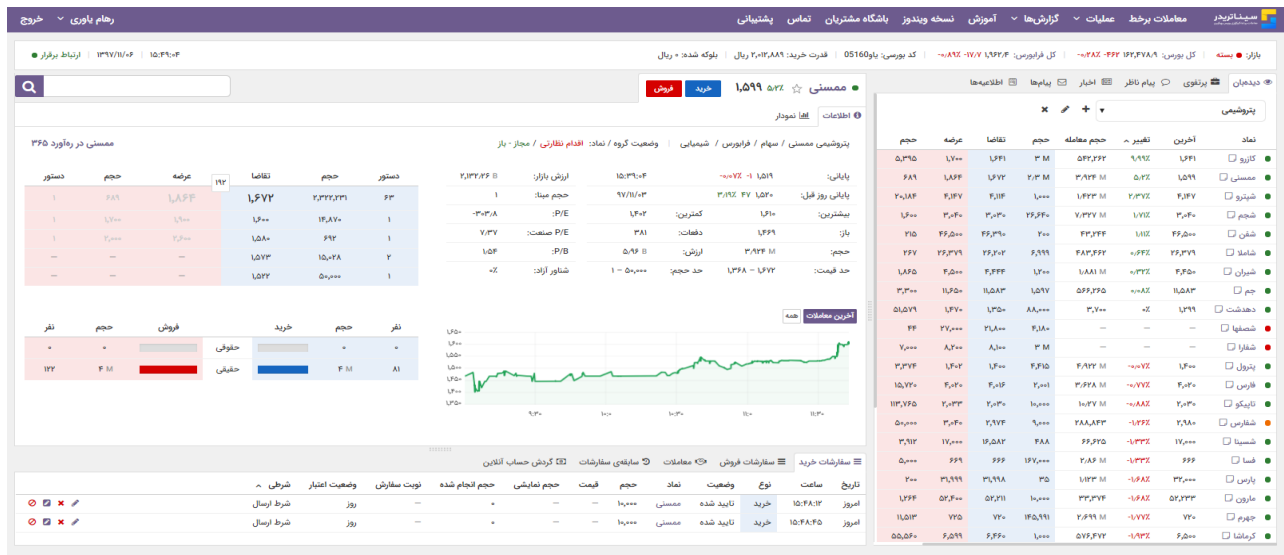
سیناتریدر معاملات برخط عملیات گزارش‌ها آموزش نسخه ویندوز باشگاه مشتریان تماس پشتیبانی
رهام یاوری خروج

بازار: بسته | کل بورس: ۱۶۲,۴۷۸.۹ -۴۶۲ -۰.۲۸٪ | کل فرابورس: ۱,۹۶۲.۴ -۱۷.۷ -۰.۸۹٪ | کد بورسی: یاو05160 | قدرت خرید: ۲,۰۱۲,۸۸۹ ریال | بلوکه شده: ۰ ریال
۱۵:۴۹:۰۴ | ۱۳۹۷/۱۱/۰۶ | ارتباط برقرار

دیدبان | پرتفوی | پیام ناظر | اخبار | پیام‌ها | اطلاعیه‌ها
پتروشیمی

| نماد | آخرین | تغییر | حجم معامله | حجم | تقاضا | عرضه | حجم |
|---|---|---|---|---|---|---|---|
| کارزو | ۱,۶۴۱ | ۹.۹۹٪ | ۵۴۲,۲۶۲ | ۳ M | ۱,۶۴۱ | ۱,۷۰۰ | ۵,۳۹۵ |
| ممسنی | ۱,۵۹۹ | ۵.۲٪ | ۳.۹۲۴ M | ۳ M | ۱,۶۷۲ | ۱,۸۶۴ | ۶۸۹ |
| شیترو | ۴,۱۴۷ | ۲.۳۷٪ | ۱.۴۲۳ M | ۱,۰۰۰ | ۴,۱۱۴ | ۴,۱۴۷ | ۲۰,۱۸۴ |
| شجم | ۳,۰۴۰ | ۱.۷۱٪ | ۷.۳۲۷ M | ۲۶,۶۴۰ | ۳,۰۳۰ | ۳,۰۴۰ | ۱,۶۰۰ |
| شفن | ۴۶,۵۰۰ | ۱.۱۱٪ | ۴۳,۳۴۴ | ۲۰۰ | ۴۶,۰۰۰ | ۴۶,۵۰۰ | ۲۱۵ |
| شاملا | ۲۶,۳۷۹ | ۰.۶۴٪ | ۸۴۳,۴۶۲ | ۶,۹۹۹ | ۲۶,۲۰۲ | ۲۶,۳۷۹ | ۲۶۷ |
| شیران | ۴,۴۵۰ | ۰.۳۲٪ | ۱.۸۸۱ M | ۱,۲۰۰ | ۴,۴۴۴ | ۴,۵۰۰ | ۱,۸۶۵ |
| جم | ۱۱,۵۸۳ | ۰.۰۸٪ | ۵۶۶,۲۶۵ | ۱,۵۹۷ | ۱۱,۵۸۳ | ۱۱,۶۵۰ | ۳,۳۰۰ |
| دهدشت | ۱,۲۹۹ | ۰٪ | ۳,۷۰۰ | ۸۸,۰۰۰ | ۱,۳۵۰ | ۱,۴۷۰ | ۵۱,۵۷۹ |
| شصفها | -- | -- | -- | -- | ۲۱,۸۰۰ | ۲۷,۰۰۰ | ۴۴ |
| شفارا | -- | -- | -- | ۳ M | ۸,۱۰۰ | ۸,۲۰۰ | ۷,۰۰۰ |
| پترول | ۱,۴۰۰ | -۰.۰۷٪ | ۶.۹۲۲ M | ۴,۴۱۵ | ۱,۴۰۰ | ۱,۴۰۲ | ۳,۳۷۴ |
| فارس | ۴,۰۴۰ | -۰.۷۷٪ | ۳.۶۲۸ M | ۲,۰۰۱ | ۴,۰۱۶ | ۴,۰۴۰ | ۱۵,۷۲۰ |
| تاپیکو | ۲,۳۱۰ | -۰.۸۸٪ | ۱۰.۲۷ M | ۸۸,۰۰۰ | ۲,۳۰۰ | ۲,۳۳۳ | ۱۱۳,۷۶۵ |
| شفارس | ۲,۹۸۰ | -۱.۰۲٪ | ۲۸۸,۸۴۳ | ۲,۷۷۴ | ۲,۹۷۴ | ۲,۹۸۰ | ۵۰,۰۰۰ |
| شسینا | ۱۷,۰۰۰ | -۱.۳۳٪ | ۶۶,۶۲۵ | ۴۸۸ | ۱۶,۵۸۲ | ۱۷,۰۰۰ | ۳,۹۱۲ |
| فسا | ۶۶۶ | -۱.۹۳٪ | ۲.۸۶ M | ۱۶۷,۰۰۰ | ۶۶۶ | ۶۶۹ | ۵,۰۰۰ |
| پارس | ۳۲,۰۰۰ | -۱.۶۸٪ | ۱.۱۲۳ M | ۳۵ | ۳۱,۹۹۸ | ۳۱,۹۹۹ | ۲۰۰ |
| مارون | ۵۲,۲۳۳ | -۱.۶۸٪ | ۳۳.۳۷۴ | ۱۰۰ | ۵۲,۲۱۱ | ۵۲,۳۰۰ | ۱,۶۶۴ |
| جهرم | ۷۷۰ | -۱.۷۷٪ | ۲.۶۹۹ M | ۱۴۵,۹۹۱ | ۷۷۰ | ۷۷۵ | ۱۱,۵۱۳ |
| کرماشا | ۶,۵۹۹ | -۱.۹۳٪ | ۵۷۶,۴۷۲ | ۶,۷۰۰ | ۶,۵۹۹ | ۶,۵۹۹ | ۵۵,۶۵۰ |

ممسنی ۱,۵۹۹ ۵.۲٪ خرید فروش
اطلاعات | نمودار
پتروشیمی ممسنی / سهام / فرابورس / شیمیایی | وضعیت گروه / نماد: اقدام نظارتی / مجاز - باز
ممسنی در ره‌آورد ۳۶۵

| پایانی: | ۱,۵۱۹ | -۱ -۰.۰۷٪ | ۱۵:۳۹:۰۴ | ارزش بازار: | ۲,۱۳۲.۲۶ B |
|---|---|---|---|---|---|
| پایانی روز قبل: | ۱,۵۲۰ | ۴۷ ۳.۱۹٪ | ۹۷/۱۱/۰۳ | حجم مبنا: | ۱ |
| بیشترین: | ۱,۶۱۰ | کمترین: | ۱,۴۰۲ | P/E: | -۳۰۳.۸ |
| باز: | ۱,۴۶۹ | دفعات: | ۳۸۱ | P/E صنعت: | ۷.۳۷ |
| حجم: | ۳.۹۲۴ M | ارزش: | ۵.۹۶ B | P/B: | ۱.۵۴ |
| حد قیمت: | ۱,۶۷۲ - ۱,۳۶۸ | حد حجم: | ۱ - ۵۰,۰۰۰ | شناور آزاد: | ۰٪ |

| دستور | حجم | تقاضا | عرضه | حجم | دستور |
|---|---|---|---|---|---|
| ۶۳ | ۲,۳۲۲,۲۳۱ | ۱,۶۷۲ | ۱,۸۶۴ | ۶۸۹ | ۱ |
| ۱ | ۱۴,۸۷۰ | ۱,۶۰۰ | ۱,۹۰۰ | ۱,۷۰۰ | ۱ |
| ۱ | ۶۹۲ | ۱,۵۸۰ | ۲,۶۰۰ | ۲,۰۰۰ | ۱ |
| ۲ | ۱۵,۰۲۸ | ۱,۵۷۳ | -- | -- | -- |
| ۱ | ۵۰,۰۰۰ | ۱,۵۲۲ | -- | -- | -- |

۱۹۳

آخرین معاملات | همه
۱,۶۵۰ ۱,۶۰۰ ۱,۵۵۰ ۱,۵۰۰ ۱,۴۵۰ ۱,۴۰۰ ۱,۳۵۰
۹:۳۰ ۱۰:۰۰ ۱۰:۳۰ ۱۱:۰۰ ۱۱:۳۰

| نفر | حجم | خرید | | فروش | حجم | نفر |
|---|---|---|---|---|---|---|
| ۰ | ۰ | | حقوقی | | ۰ | ۰ |
| ۸۱ | ۴ M | | حقیقی | | ۴ M | ۱۲۲ |

سفارشات خرید | سفارشات فروش | معاملات | سابقه‌ی سفارشات | گردش حساب آنلاین

| تاریخ | ساعت | نوع | وضعیت | نماد | حجم | قیمت | حجم نمایشی | حجم انجام شده | نوبت سفارش | وضعیت اعتبار | شرطی |
|---|---|---|---|---|---|---|---|---|---|---|---|
| امروز | ۱۵:۴۸:۱۲ | خرید | تایید شده | ممسنی | ۱۰,۰۰۰ | -- | -- | ۰ | -- | روز | شرط ارسال |
| امروز | ۱۵:۴۸:۴۵ | خرید | تایید شده | ممسنی | ۱۰,۰۰۰ | -- | -- | ۰ | -- | روز | شرط ارسال |